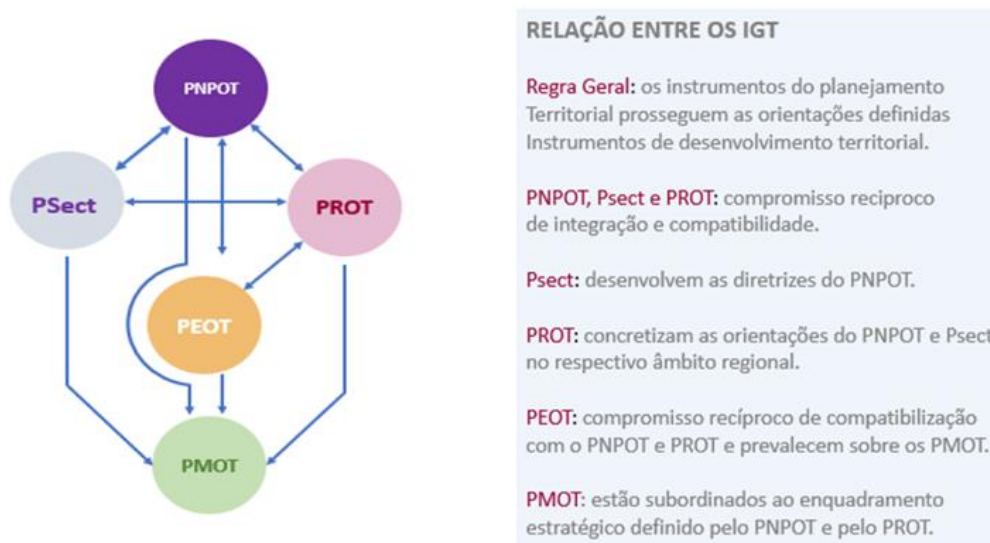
PNPOT

PSect

PROT

PEOT

PMOT

RELAÇÃO ENTRE OS IGT

Regra Geral: os instrumentos do planejamento Territorial prosseguem as orientações definidas Instrumentos de desenvolvimento territorial.

PNPOT, Psect e PROT: compromisso reciproco de integração e compatibilidade.

Psect: desenvolvem as diretrizes do PNPOT.

PROT: concretizam as orientações do PNPOT e Psect no respectivo âmbito regional.

PEOT: compromisso recíproco de compatibilização com o PNPOT e PROT e prevalecem sobre os PMOT.

PMOT: estão subordinados ao enquadramento estratégico definido pelo PNPOT e pelo PROT.